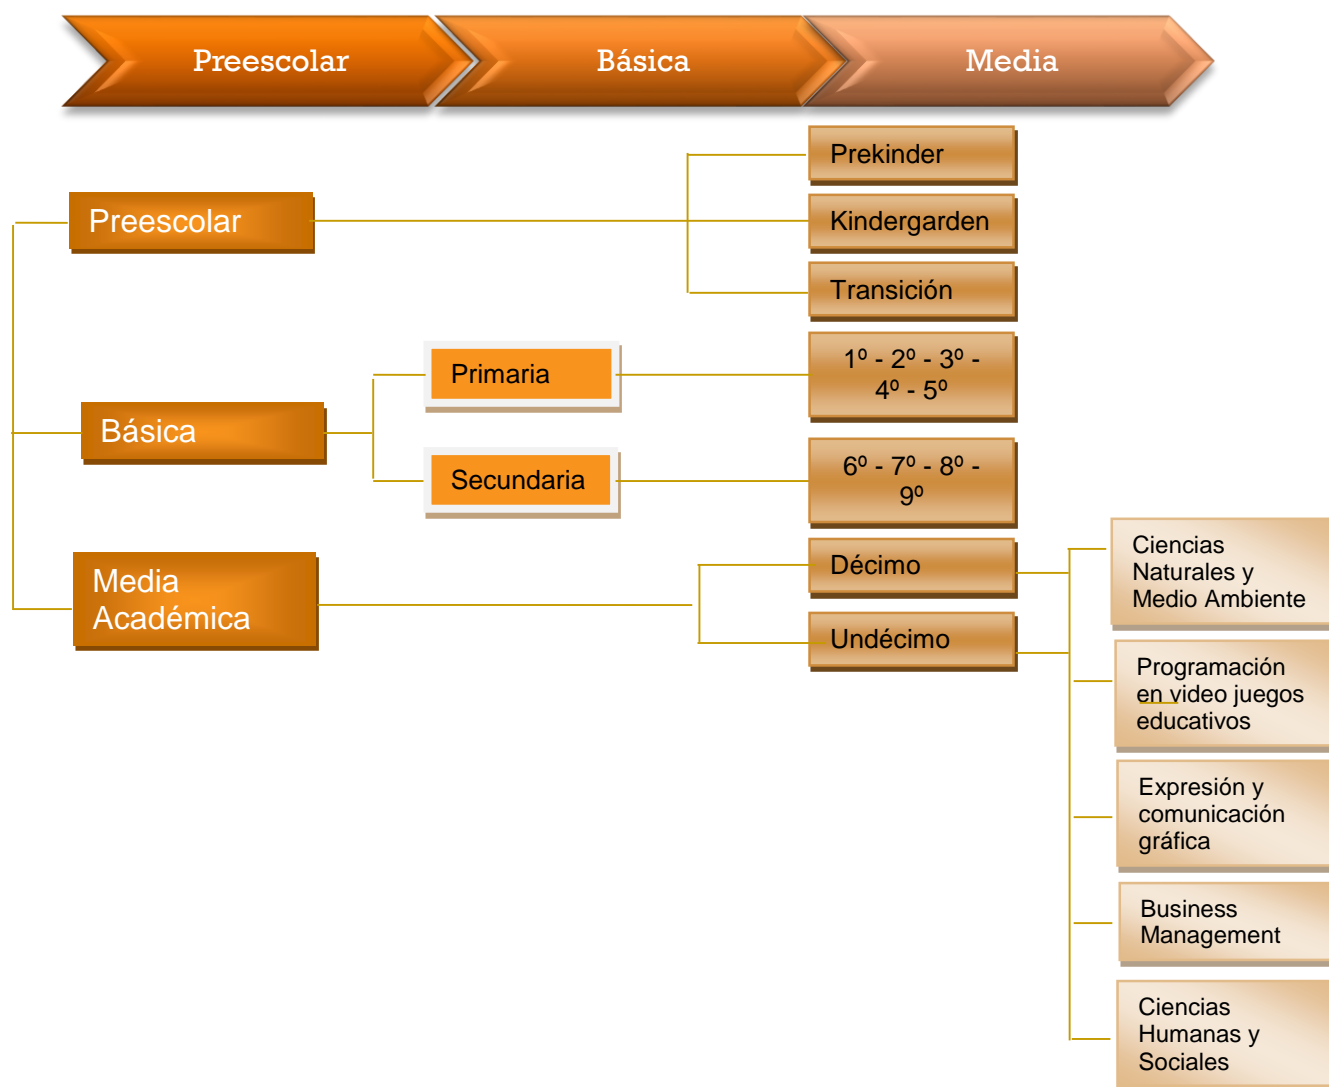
Preescolar
Básica
Media

Preescolar
Prekinder
Kindergarden
Transición

Básica
Primaria
1º - 2º - 3º - 4º - 5º
Secundaria
6º - 7º - 8º - 9º

Media Académica
Décimo
Undécimo

Ciencias Naturales y Medio Ambiente
Programación en video juegos educativos
Expresión y comunicación gráfica
Business Management
Ciencias Humanas y Sociales